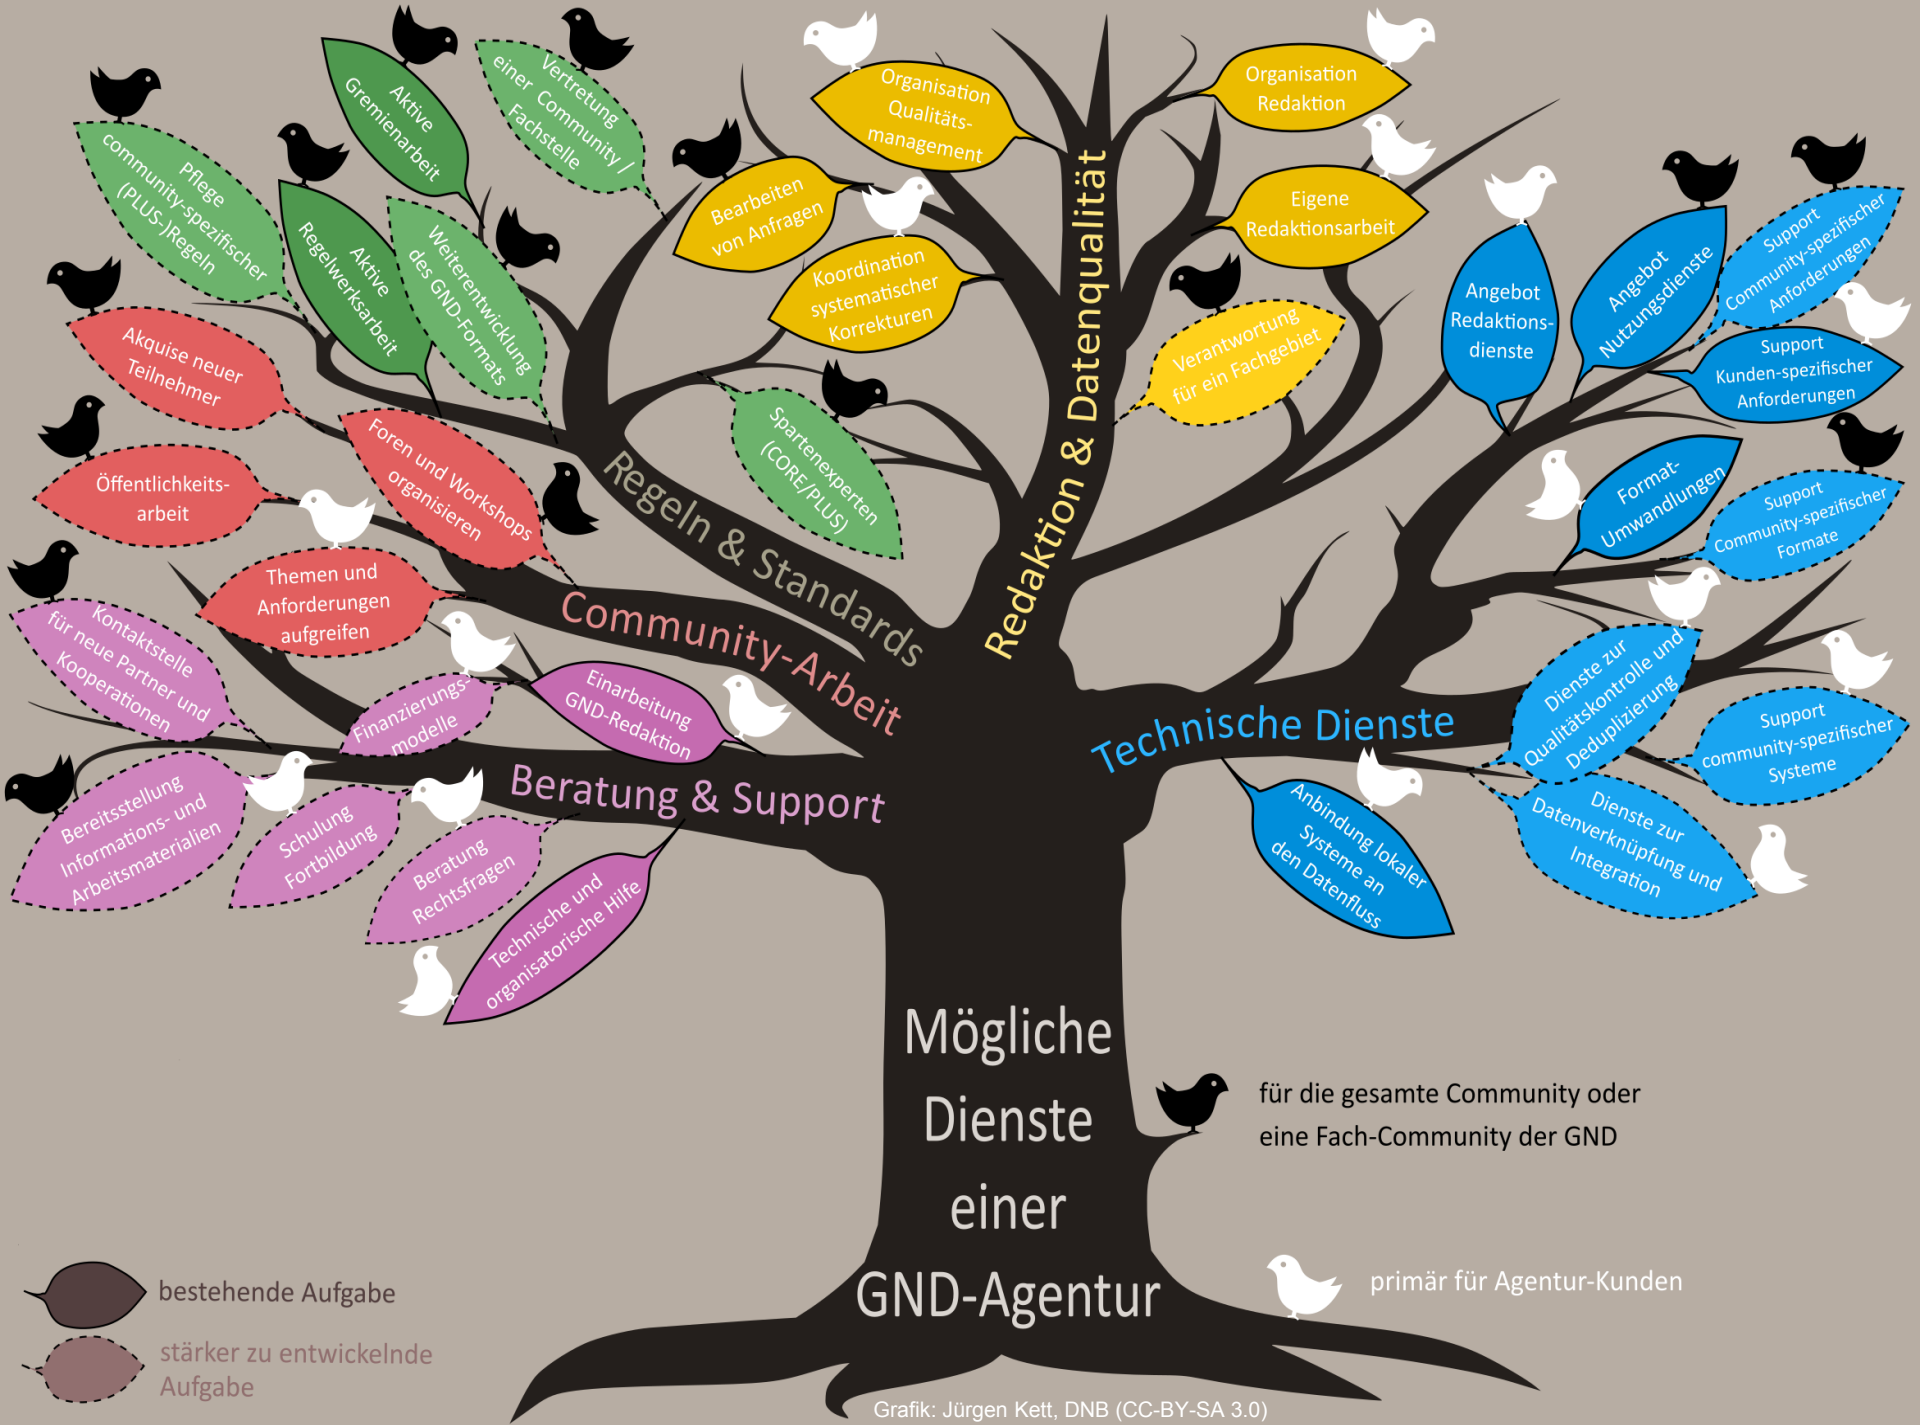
Pflege community-spezifischer (PLUS-)Regeln

Aktive Gremienarbeit

Vertretung einer Community / Fachstelle

Aktive Regelwerksarbeit

Weiterentwicklung des GND-Formats

Akquise neuer Teilnehmer

Öffentlichkeitsarbeit

Foren und Workshops organisieren

Themen und Anforderungen aufgreifen

Kontaktstelle für neue Partner und Kooperationen

Finanzierungsmodelle

Einarbeitung GND-Redaktion

Bereitsstellung Informations- und Arbeitsmaterialien

Schulung Fortbildung

Beratung Rechtsfragen

Technische und organisatorische Hilfe

Spartenexperten (CORE/PLUS)

Bearbeiten von Anfragen

Organisation Qualitätsmanagement

Koordination systematischer Korrekturen

Organisation Redaktion

Eigene Redaktionsarbeit

Verantwortung für ein Fachgebiet

Regeln & Standards

Community-Arbeit

Beratung & Support

Redaktion & Datenqualität

Technische Dienste

Angebot Redaktionsdienste

Angebot Nutzungsdienste

Support Community-spezifischer Anforderungen

Support Kunden-spezifischer Anforderungen

Format-Umwandlungen

Support Community-spezifischer Formate

Dienste zur Qualitätskontrolle und Deduplizierung

Support community-spezifischer Systeme

Anbindung lokaler Systeme an den Datenfluss

Dienste zur Datenverknüpfung und Integration

Mögliche Dienste einer GND-Agentur

für die gesamte Community oder eine Fach-Community der GND

primär für Agentur-Kunden

bestehende Aufgabe

stärker zu entwickelnde Aufgabe

Grafik: Jürgen Kett, DNB (CC-BY-SA 3.0)